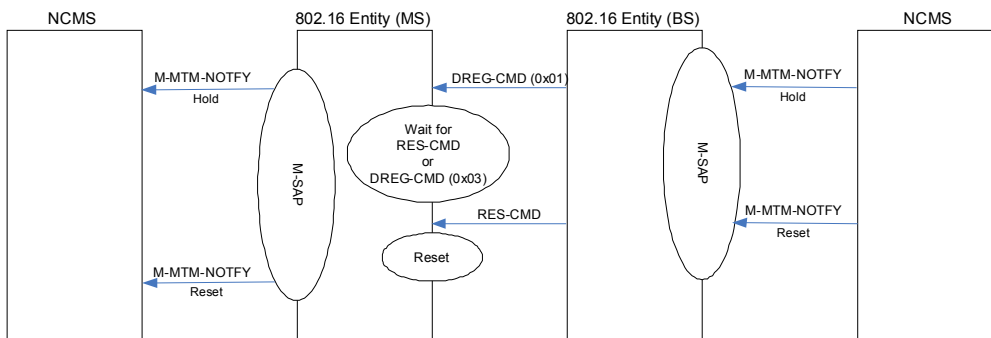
NCMS

802.16 Entity (MS)

802.16 Entity (BS)

NCMS

M-MTM-NOTFY

Hold

DREG-CMD (0x01)

M-MTM-NOTFY

Hold

M-SAP

Wait for RES-CMD or DREG-CMD (0x03)

M-SAP

RES-CMD

M-MTM-NOTFY

Reset

Reset

M-MTM-NOTFY

Reset